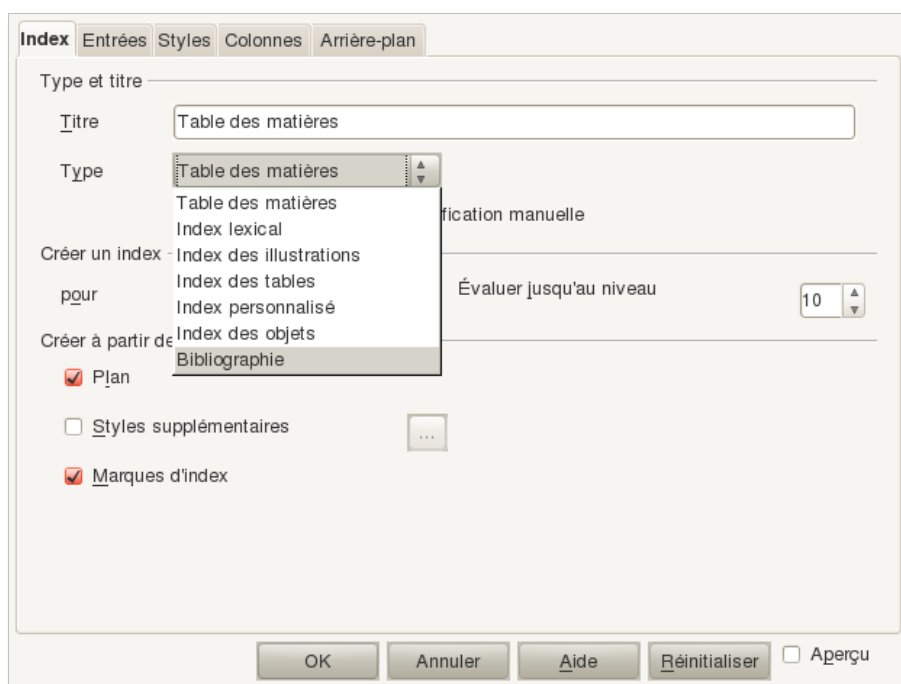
Index Entrées Styles Colonnes Arrière-plan

Type et titre

Titre Table des matières

Type Table des matières

Table des matières
Index lexical
Index des illustrations
Index des tables
Index personnalisé
Index des objets
Bibliographie

fication manuelle

Créer un index

pour

Évaluer jusqu'au niveau 10

Créer à partir de

Plan

Styles supplémentaires ...

Marques d'index

OK Annuler Aide Réinitialiser Aperçu